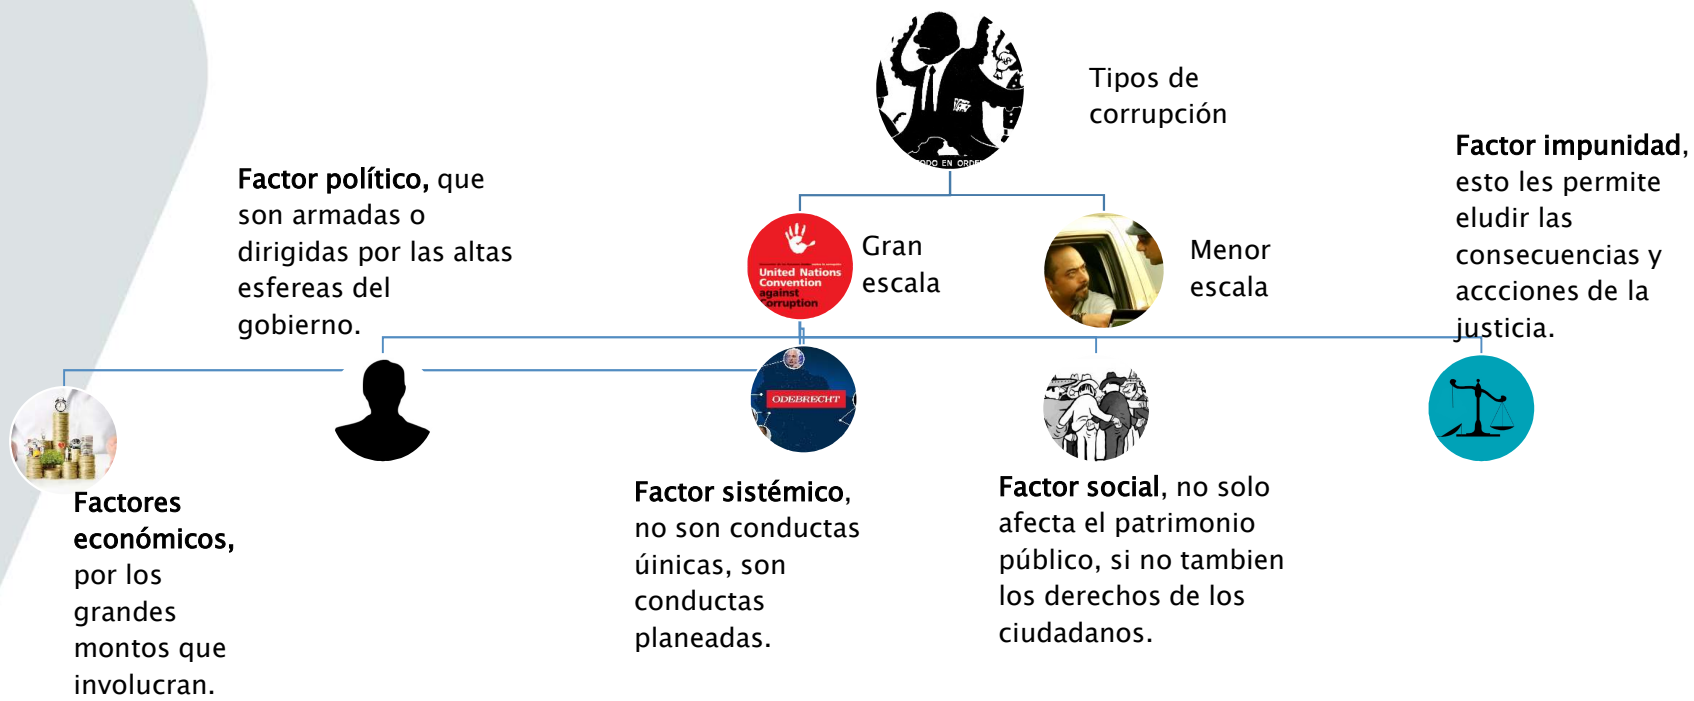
Tipos de corrupción

TODO EN ORDEN

United Nations Convention against Corruption

Gran escala

Menor escala

Factor político, que son armadas o dirigidas por las altas esfereas del gobierno.

Factor impunidad, esto les permite eludir las consecuencias y accciones de la justicia.

ODEBRECHT

Factores económicos, por los grandes montos que involucran.

Factor sistémico, no son conductas úinicas, son conductas planeadas.

Factor social, no solo afecta el patrimonio público, si no tambien los derechos de los ciudadanos.